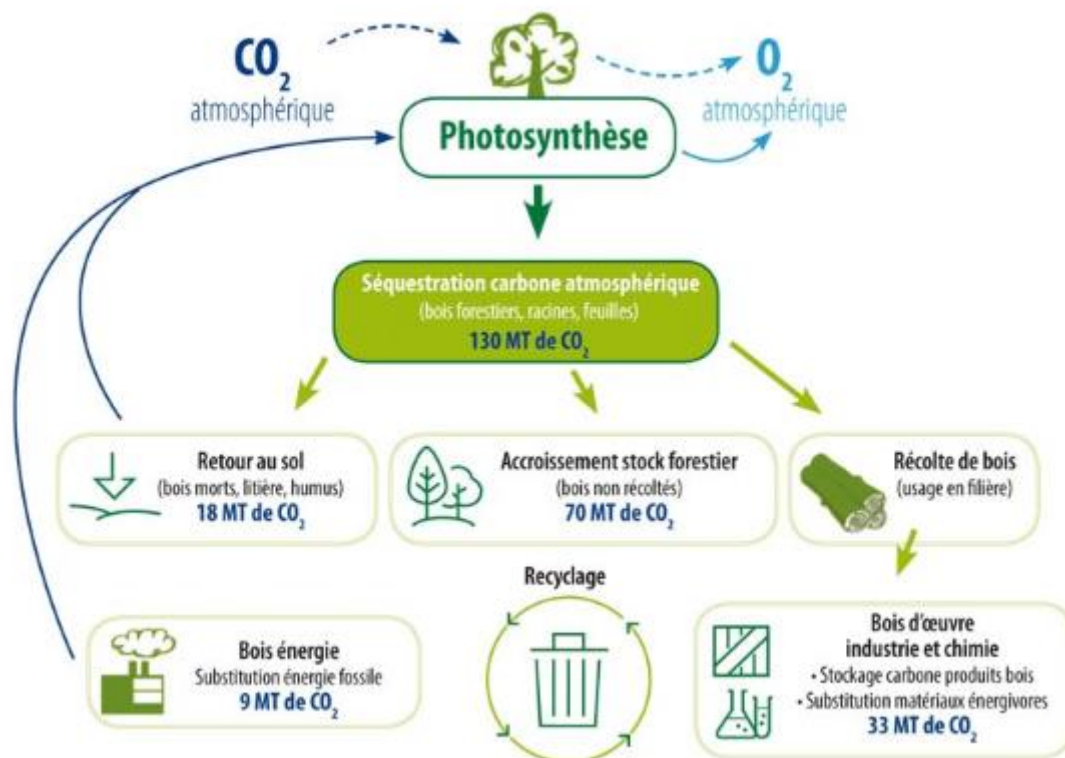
$CO_2$ atmosphérique

Photosynthèse

$O_2$ atmosphérique

Séquestration carbone atmosphérique
(bois forestiers, racines, feuilles)
130 MT de $CO_2$

Retour au sol
(bois morts, litière, humus)
18 MT de $CO_2$

Accroissement stock forestier
(bois non récoltés)
70 MT de $CO_2$

Récolte de bois
(usage en filière)

Recyclage

Bois énergie
Substitution énergie fossile
9 MT de $CO_2$

Bois d'œuvre
industrie et chimie
• Stockage carbone produits bois
• Substitution matériaux énergivores
33 MT de $CO_2$